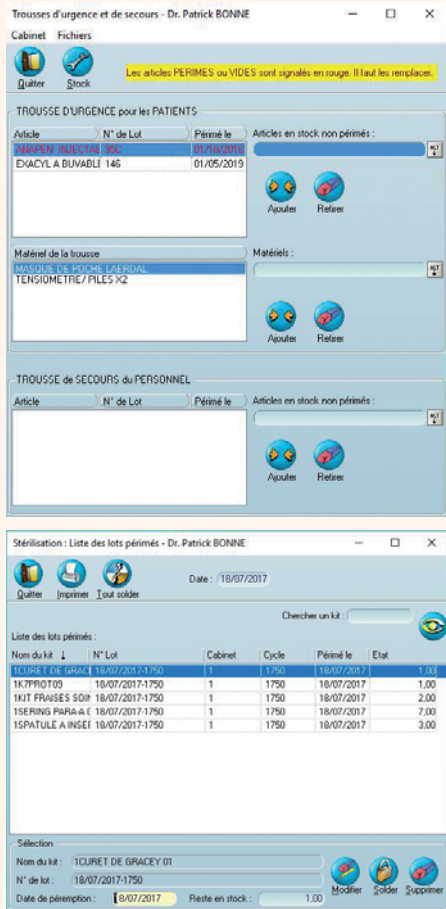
Trousses d'urgence et de secours - Dr. Patrick BONNE

Cabinet Fichiers

Quitter Stock

Les articles PERIMES ou VIDES sont signalés en rouge. Il faut les remplacer.

TROUSSE D'URGENCE pour les PATIENTS

| Article | N° de Lot | Périmé le |
|---|---|---|
| ANAPEN INJECTAB | 90C | 01/10/2016 |
| EXACYL A BUVABLE | 146 | 01/05/2019 |

Articles en stock non périmés :

Ajouter Retirer

Matériel de la trousse

MASQUE DE POCHE LAERDAL
TENSIOMETRE/ PILES X2

Matériels :

Ajouter Retirer

TROUSSE de SECOURS du PERSONNEL

| Article | N° de Lot | Périmé le |
|---|---|---|

Articles en stock non périmés :

Ajouter Retirer

Stérilisation : Liste des lots périmés - Dr. Patrick BONNE

Quitter Imprimer Tout solder

Date : 18/07/2017

Chercher un kit :

Liste des lots périmés :

| Nom du kit | N° Lot | Cabinet | Cycle | Périmé le | Etat |
|---|---|---|---|---|---|
| 1CURET DE GRACE | 18/07/2017-1750 | 1 | 1750 | 18/07/2017 | 1,00 |
| 1K7PROT09 | 18/07/2017-1750 | 1 | 1750 | 18/07/2017 | 1,00 |
| 1KIT FRAISES SOIN | 18/07/2017-1750 | 1 | 1750 | 18/07/2017 | 2,00 |
| 1SERING PARA A C | 18/07/2017-1750 | 1 | 1750 | 18/07/2017 | 7,00 |
| 1SPATULE A INSEI | 18/07/2017-1750 | 1 | 1750 | 18/07/2017 | 3,00 |

Sélection

Nom du kit : 1CURET DE GRACEY 01

N° de lot : 18/07/2017-1750

Date de péremption : 18/07/2017 Reste en stock : 1,00

Modifier Solder Supprimer